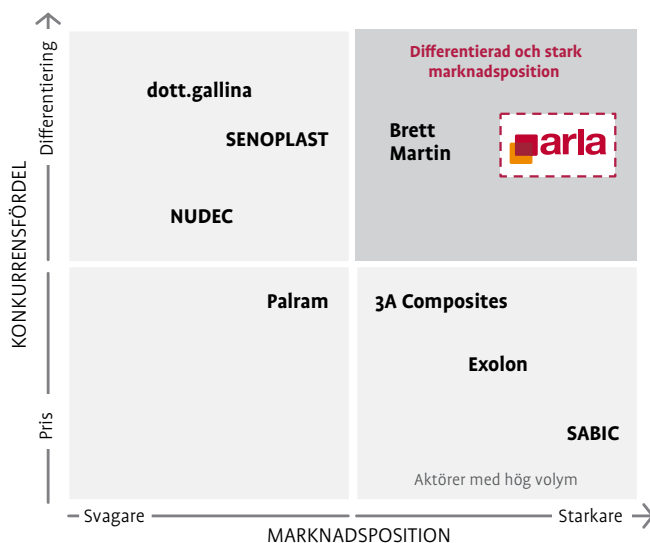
Differentiering

KONKURRENSFÖRDEL

Pris

dott.gallina

SENOPLAST

NUDEC

Differentierad och stark marknadsposition

Brett Martin

arla

Palram

3A Composites

Exolon

SABIC

Aktörer med hög volym

Svagare

MARKNADSPOSITION

Starkare